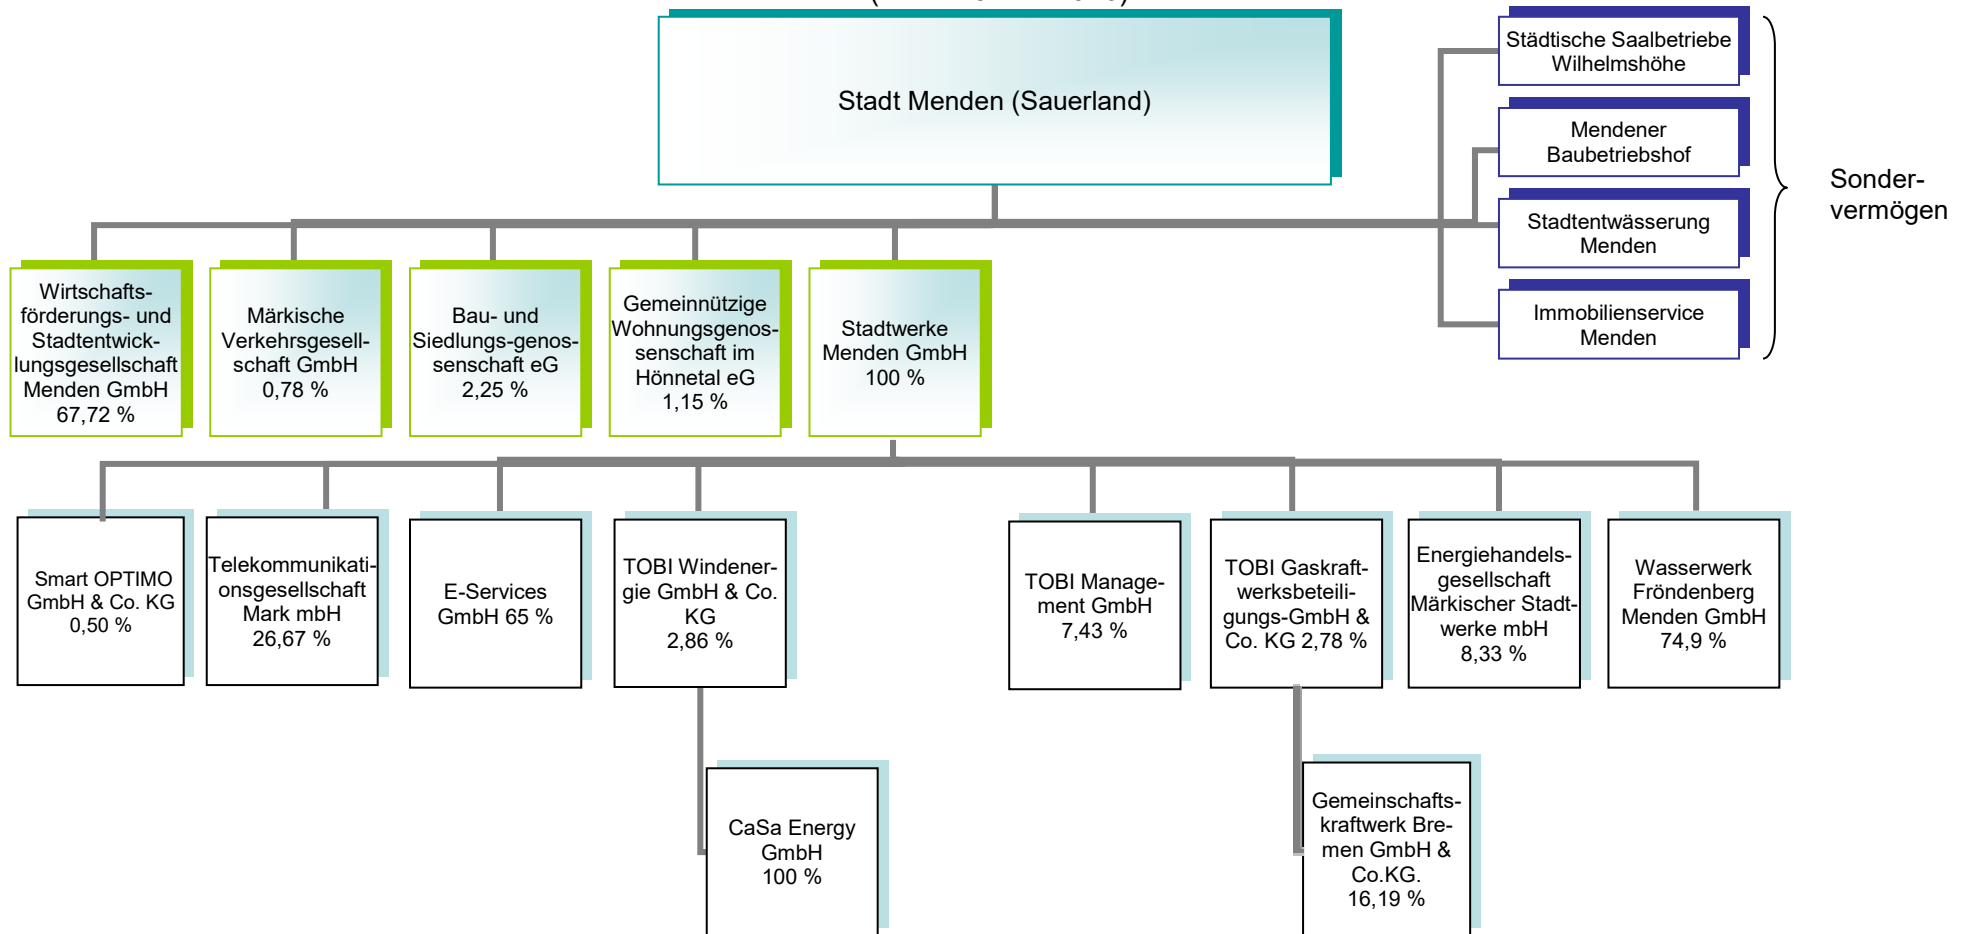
Stadt Menden (Sauerland)

Städtische Saalbetriebe Wilhelmshöhe

Mendener Baubetriebshof

Stadtentwässerung Menden

Immobilienservice Menden

Sondervermögen

Wirtschaftsförderungs- und Stadtentwicklungsgesellschaft Menden GmbH 67,72 %

Märkische Verkehrsgesellschaft GmbH 0,78 %

Bau- und Siedlungs-genossenschaft eG 2,25 %

Gemeinnützige Wohnungsgenossenschaft im Hönnetal eG 1,15 %

Stadtwerke Menden GmbH 100 %

Smart OPTIMO GmbH & Co. KG 0,50 %

Telekommunikationsgesellschaft Mark mbH 26,67 %

E-Services GmbH 65 %

TOBI Windenergie GmbH & Co. KG 2,86 %

TOBI Management GmbH 7,43 %

TOBI Gaskraftwerksbeteiligungs-GmbH & Co. KG 2,78 %

Energiehandelsgesellschaft Märkischer Stadtwerke mbH 8,33 %

Wasserwerk Fröndenberg Menden GmbH 74,9 %

CaSa Energy GmbH 100 %

Gemeinschaftskraftwerk Bremen GmbH & Co.KG. 16,19 %